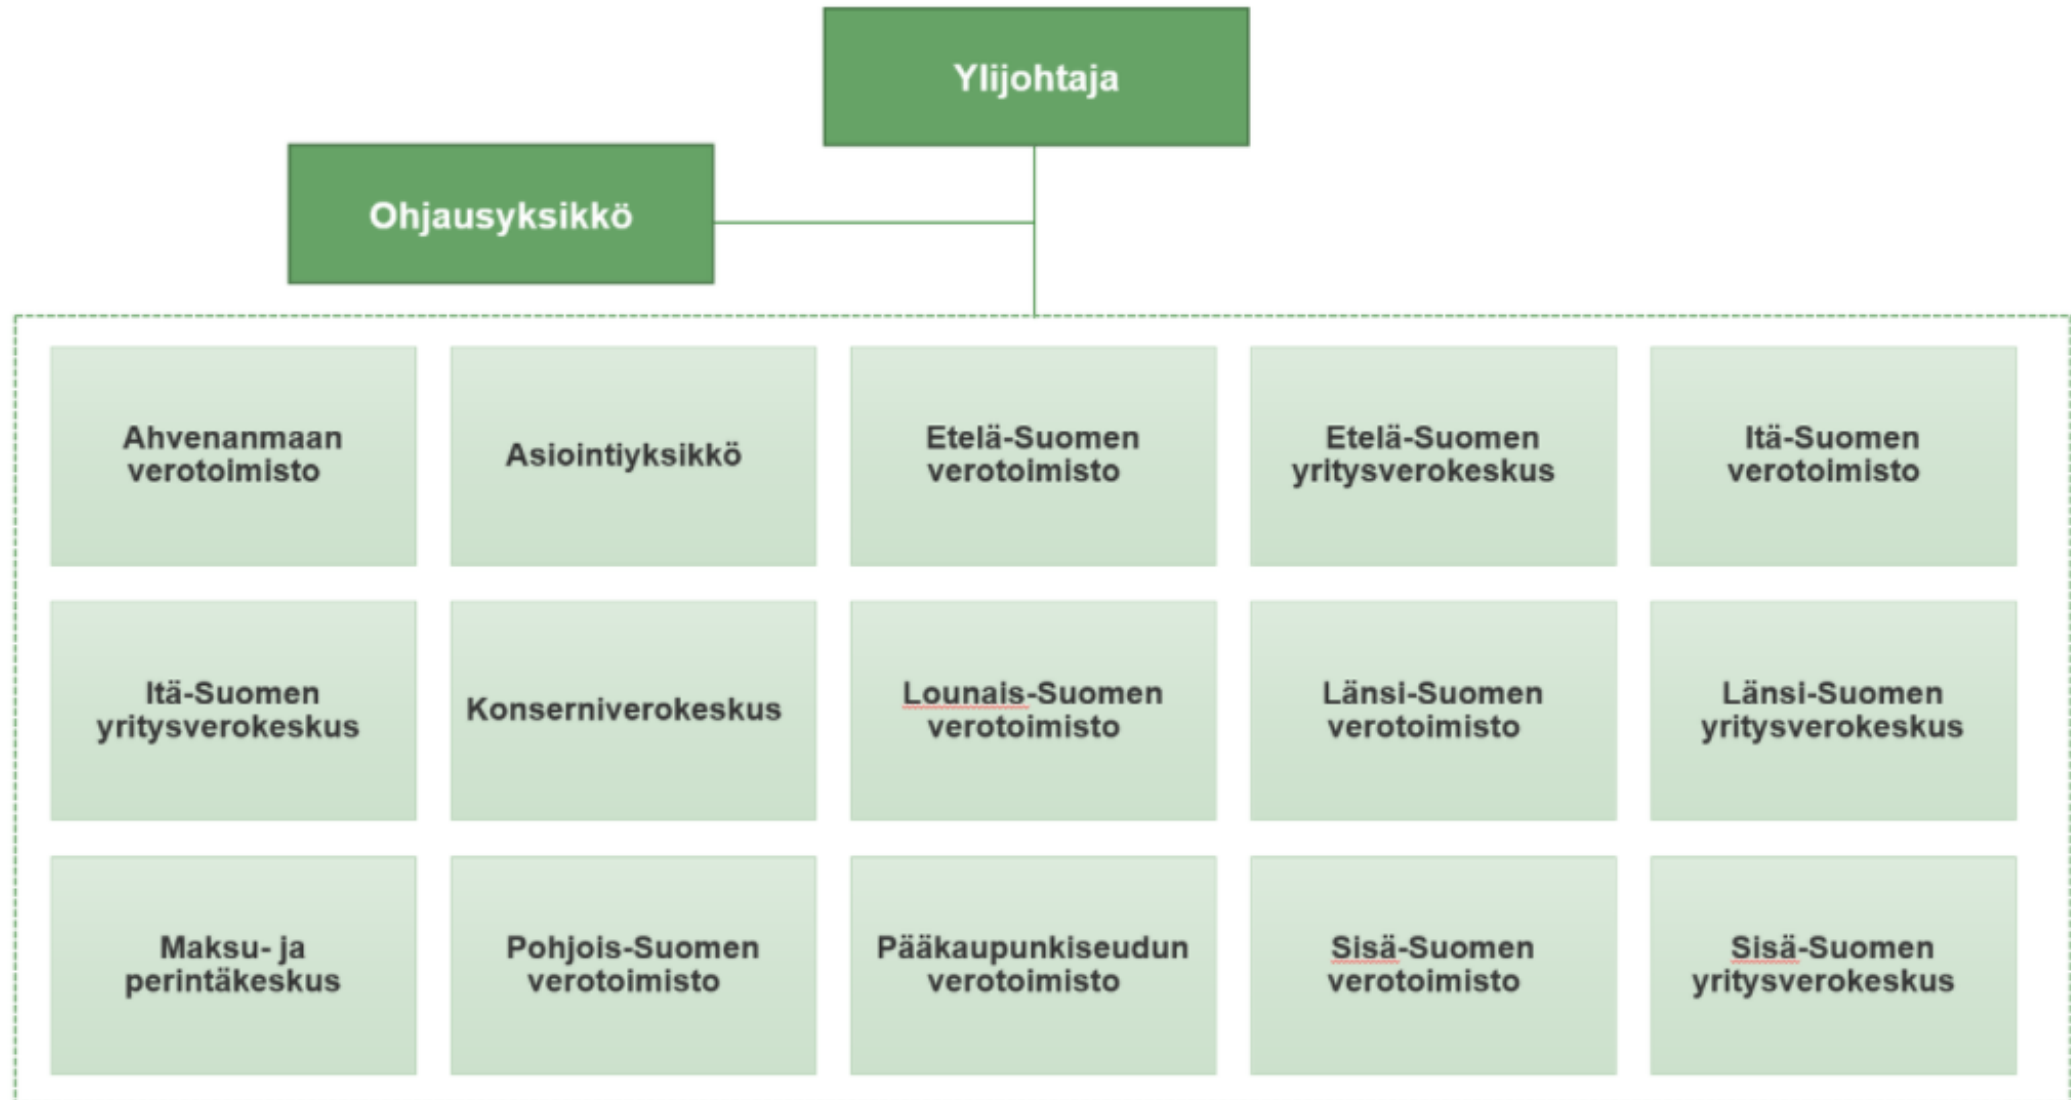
Ylijohtaja

Ohjausyksikkö

Ahvenanmaan verotoimisto

Asiointiyksikkö

Etelä-Suomen verotoimisto

Etelä-Suomen yritysverokeskus

Itä-Suomen verotoimisto

Itä-Suomen yritysverokeskus

Konserniverokeskus

Lounais-Suomen verotoimisto

Länsi-Suomen verotoimisto

Länsi-Suomen yritysverokeskus

Maksu- ja perintäkeskus

Pohjois-Suomen verotoimisto

Pääkaupunkiseudun verotoimisto

Sisä-Suomen verotoimisto

Sisä-Suomen yritysverokeskus